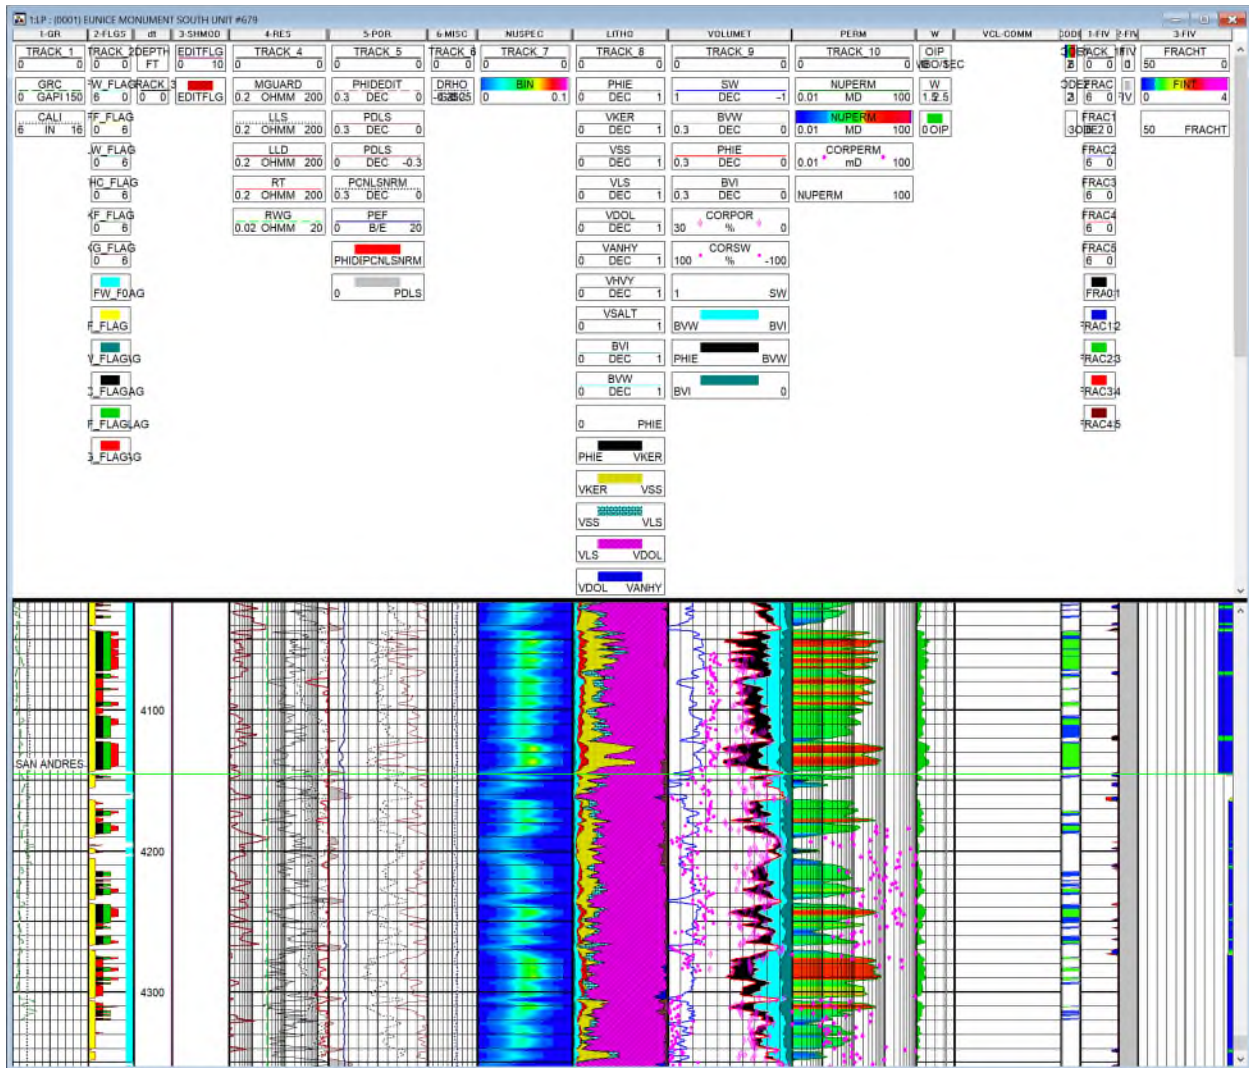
1:LP : (0001) EUNICE MONUMENT SOUTH UNIT #679

1-GR | 2-FLGS | dt | 3-SHMOD | 4-RES | 5-POR | 6-MISC | NUSPEC | LITHO | VOLUMET | PERM | W | VCL-COMM | CODI | 1-FIV | 2-FIV | 3-FIV

TRACK_1 0 0
GRC 0 GAPI 150
CALI 6 IN 16

TRACK_2 0 0
FW_FLAG 6 0
FF_FLAG 0 6
W_FLAG 0 6
HC_FLAG 0 6
KF_FLAG 0 6
G_FLAG 0 6
FW_F0AG
F_FLAG
V_FLAGAG
C_FLAGAG
F_FLAGLAG
G_FLAGAG

DEPTH FT
TRACK_3 0 0

EDITFLG 0 10
EDITFLG

TRACK_4 0 0
MGUARD 0.2 OHMM 200
LLS 0.2 OHMM 200
LLD 0.2 OHMM 200
RT 0.2 OHMM 200
RWG 0.02 OHMM 20

TRACK_5 0 0
PHIDEDIT 0.3 DEC 0
PDLS 0.3 DEC 0
PDLS 0 DEC -0.3
PCNLSNRM 0.3 DEC 0
PEF 0 B/E 20
PHIDIPCNLSNRM
0 PDLS

TRACK_6 0 0
DRHO -0.25 0.25

TRACK_7 0 0
BIN 0 0.1

TRACK_8 0 0
PHIE 0 DEC 1
VKER 0 DEC 1
VSS 0 DEC 1
VLS 0 DEC 1
VDOL 0 DEC 1
VANHY 0 DEC 1
VHVY 0 DEC 1
VSALT 0 1
BVI 0 DEC 1
BVW 0 DEC 1
0 PHIE
PHIE VKER
VKER VSS
VSS VLS
VLS VDOL
VDOL VANHY

TRACK_9 0 0
SW 1 DEC -1
BVW 0.3 DEC 0
PHIE 0.3 DEC 0
BVI 0.3 DEC 0
CORPOR 30 % 0
CORSW 100 % -100
1 SW
BVW BVI
PHIE BVW
BVI 0

TRACK_10 0 0
NUPERM 0.01 MD 100
NUPERM 0.01 MD 100
CORPERM 0.01 mD 100
NUPERM 100

OIP 0 MEO/SEC
W 1.5 2.5
0 OIP

VCL-COMM

TRACK_11 0 0
FRAC 6 0
FRAC1 6 0
FRAC2 6 0
FRAC3 6 0
FRAC4 6 0
FRAC5 6 0
FRA0:1
FRAC1:2
FRAC2:3
FRAC3:4
FRAC4:5

FIV

FRACHT 50 0
FINT 0 4
50 FRACHT

4100
SAN ANDRES
4200
4300